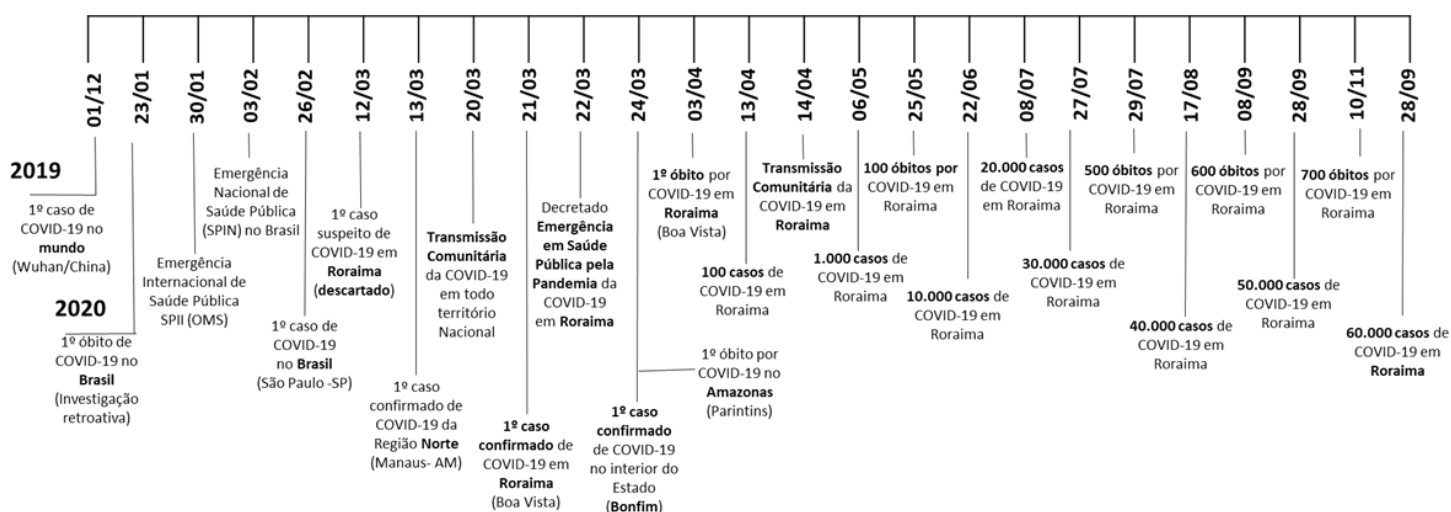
01/12
23/01
30/01
03/02
26/02
12/03
13/03
20/03
21/03
22/03
24/03
03/04
13/04
14/04
06/05
25/05
22/06
08/07
27/07
29/07
17/08
08/09
28/09
10/11
28/09

2019

1º caso de COVID-19 no **mundo** (Wuhan/China)

2020

1º óbito de COVID-19 no **Brasil** (Investigação retroativa)

Emergência Internacional de Saúde Pública SPII (OMS)

Emergência Nacional de Saúde Pública (SPIN) no Brasil

1º caso de COVID-19 no **Brasil** (São Paulo -SP)

1º caso suspeito de COVID-19 em **Roraima** **(descartado)**

1º caso confirmado de COVID-19 da Região **Norte** (Manaus- AM)

**Transmissão Comunitária** da COVID-19 em todo território Nacional

**1º caso confirmado** de COVID-19 em **Roraima** (Boa Vista)

Decretado **Emergência em Saúde Pública pela Pandemia** da COVID-19 em **Roraima**

**1º caso confirmado** de COVID-19 no interior do Estado **(Bonfim)**

1º óbito por COVID-19 no **Amazonas** (Parintins)

**1º óbito** por COVID-19 em **Roraima** (Boa Vista)

**100 casos** de COVID-19 em Roraima

**Transmissão Comunitária** da COVID-19 em **Roraima**

**1.000 casos** de COVID-19 em Roraima

**100 óbitos por** COVID-19 em Roraima

**10.000 casos** de COVID-19 em Roraima

**20.000 casos** de COVID-19 em Roraima

**30.000 casos** de COVID-19 em Roraima

**500 óbitos** por COVID-19 em Roraima

**40.000 casos** de COVID-19 em Roraima

**600 óbitos** por COVID-19 em Roraima

**50.000 casos** de COVID-19 em Roraima

**700 óbitos** por COVID-19 em Roraima

**60.000 casos** de COVID-19 em **Roraima**